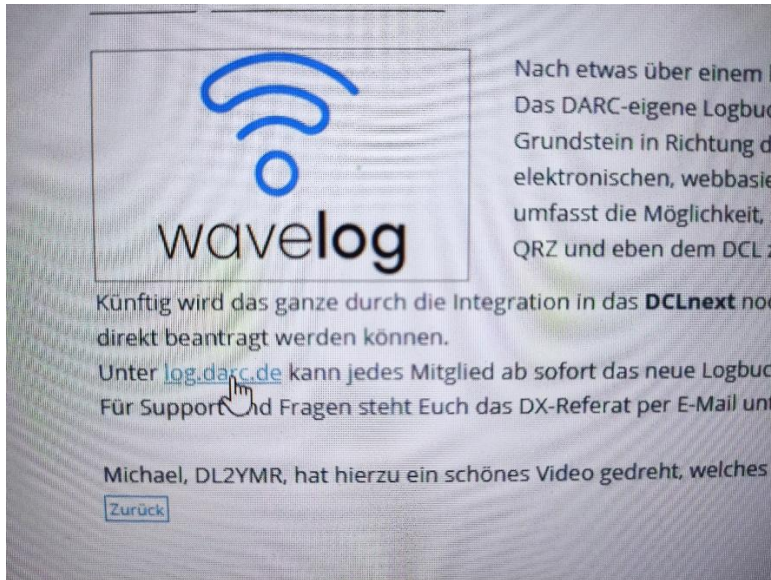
wavelog

Nach etwas über einem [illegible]
Das DARC-eigene Logbu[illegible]
Grundstein in Richtung d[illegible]
elektronischen, webbasie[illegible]
umfasst die Möglichkeit, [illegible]
QRZ und eben dem DCL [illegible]

Künftig wird das ganze durch die Integration in das **DCLnext** no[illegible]
direkt beantragt werden können.
Unter log.darc.de kann jedes Mitglied ab sofort das neue Logbu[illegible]
Für Support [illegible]nd Fragen steht Euch das DX-Referat per E-Mail un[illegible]

Michael, DL2YMR, hat hierzu ein schönes Video gedreht, welches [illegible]

Zurück